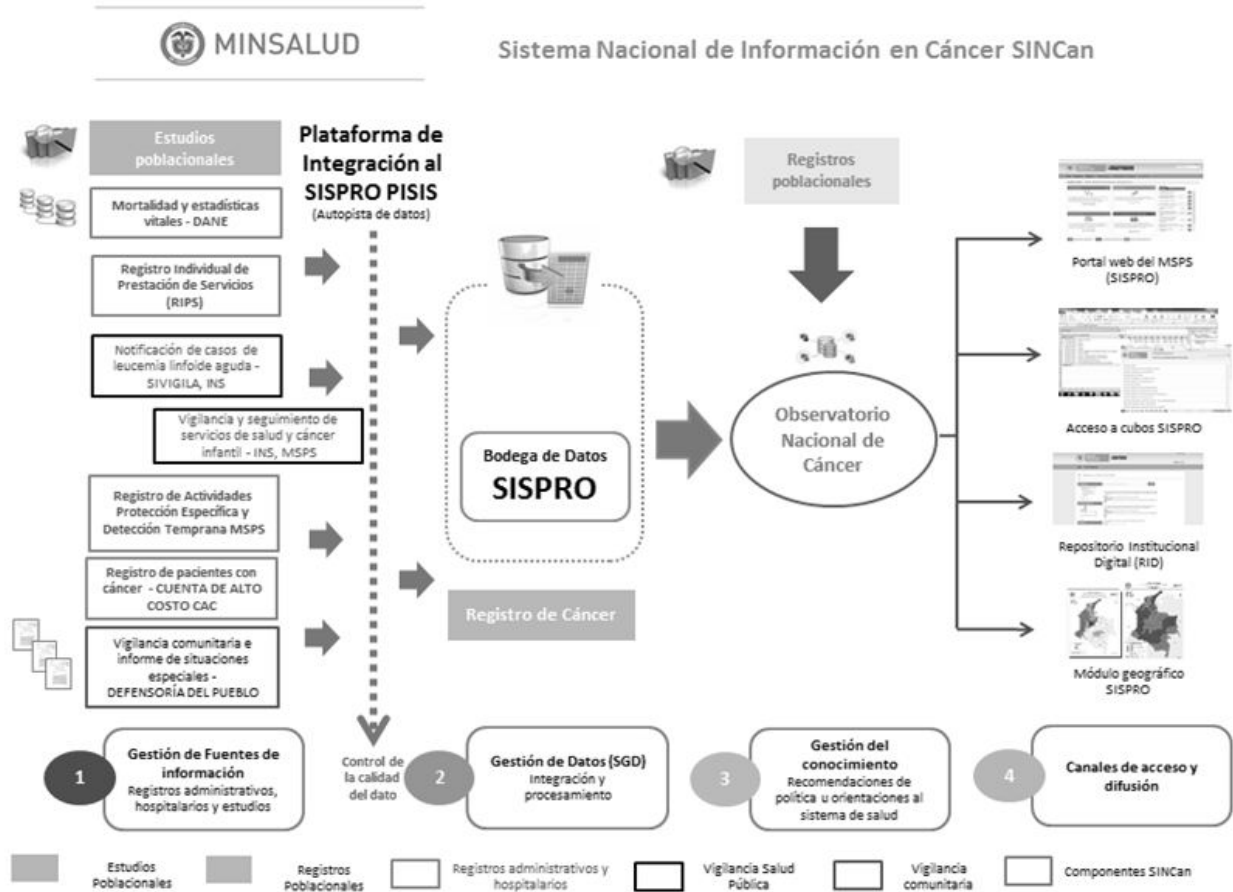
MINSALUD

Sistema Nacional de Información en Cáncer SINCan

Estudios poblacionales

Plataforma de Integración al SISPRO PISIS
(Autopista de datos)

Mortalidad y estadísticas vitales - DANE

Registro Individual de Prestación de Servicios (RIPS)

Notificación de casos de leucemia linfoide aguda - SIVIGILA, INS

Vigilancia y seguimiento de servicios de salud y cáncer infantil - INS, MSPS

Registro de Actividades Protección Específica y Detección Temprana MSPS

Registro de pacientes con cáncer - CUENTA DE ALTO COSTO CAC

Vigilancia comunitaria e informe de situaciones especiales - DEFENSORÍA DEL PUEBLO

Bodega de Datos SISPRO

Registro de Cáncer

Registros poblacionales

Observatorio Nacional de Cáncer

Portal web del MSPS (SISPRO)

Acceso a cubos SISPRO

Repositorio Institucional Digital (RID)

Módulo geográfico SISPRO

1 Gestión de Fuentes de información
Registros administrativos, hospitalarios y estudios

Control de la calidad del dato

2 Gestión de Datos (SGD)
Integración y procesamiento

3 Gestión del conocimiento
Recomendaciones de política u orientaciones al sistema de salud

4 Canales de acceso y difusión

Estudios Poblacionales | Registros Poblacionales | Registros administrativos y hospitalarios | Vigilancia Salud Pública | Vigilancia comunitaria | Componentes SINCan